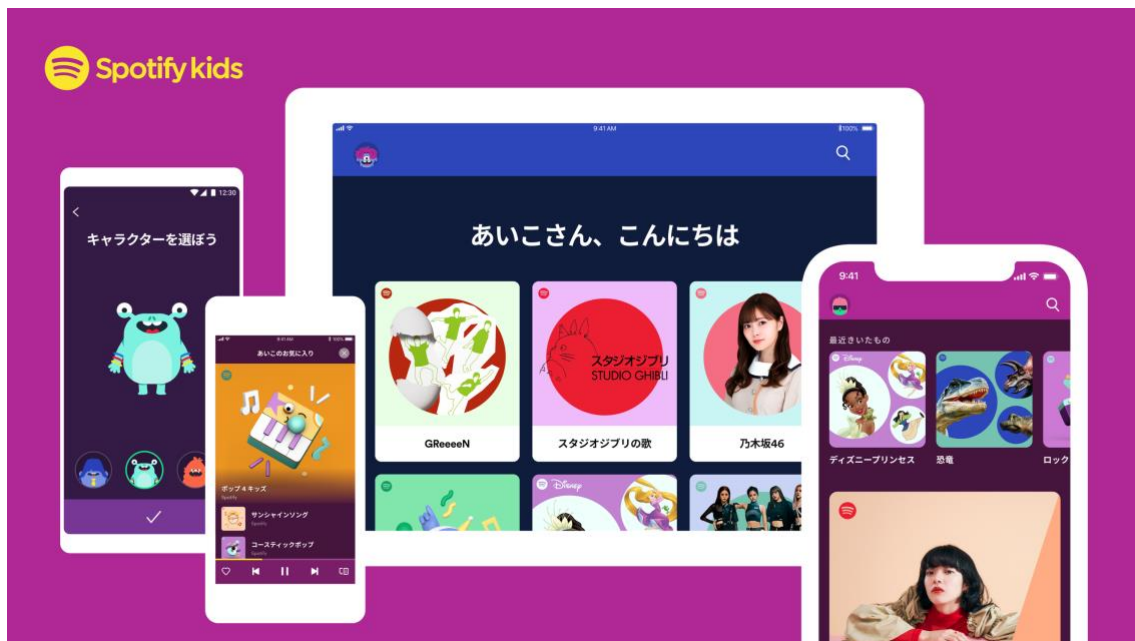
Spotify kids

12:30

キャラクターを選ぼう

あいこのお気に入り

ポップ 4 キッズ

Spotify

サンシャインソング

Spotify

コースティックポップ

Spotify

9:41 AM

100%

あいこさん、こんにちは

GReeeeN

スタジオジブリ
STUDIO GHIBLI

スタジオジブリの歌

乃木坂46

Disney

9:41

最近きいたもの

Disney

ディズニープリンセス

恐竜

ロック